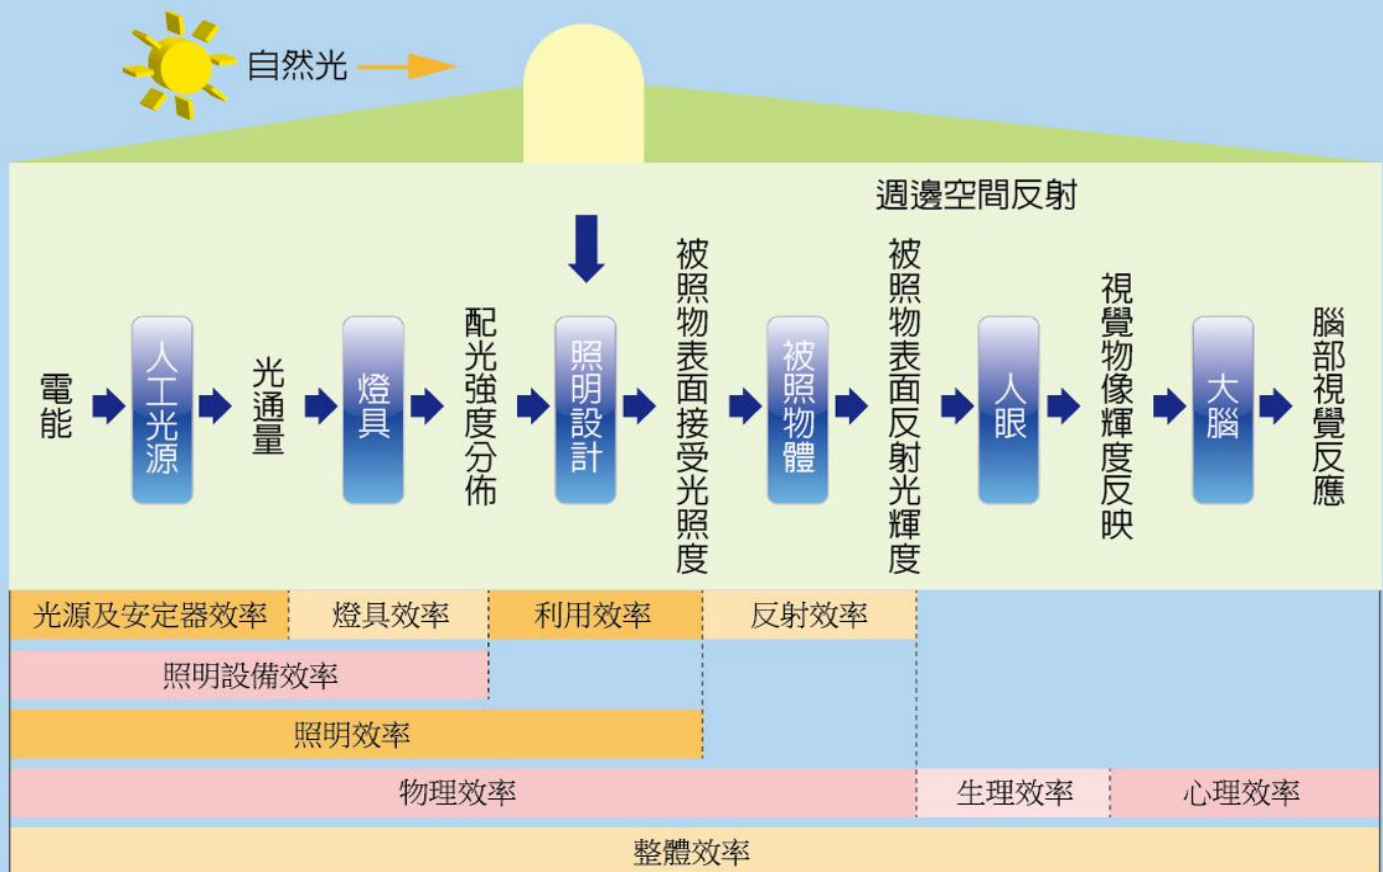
自然光

週邊空間反射

電能

人工光源

光通量

燈具

配光強度分佈

照明設計

被照物表面接受光照度

被照物體

被照物表面反射光輝度

人眼

視覺物像輝度反映

大腦

腦部視覺反應

光源及安定器效率

燈具效率

利用效率

反射效率

照明設備效率

照明效率

物理效率

生理效率

心理效率

整體效率